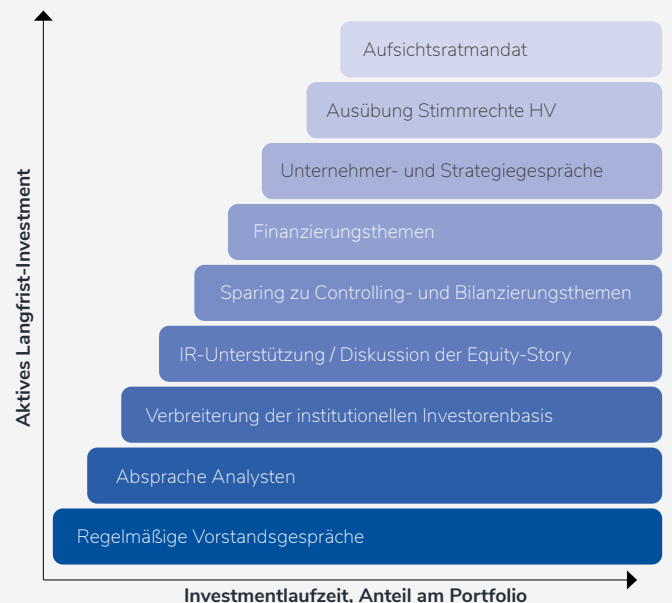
Aktives Langfrist-Investment

Aufsichtsratmandat

Ausübung Stimmrechte HV

Unternehmer- und Strategiegespräche

Finanzierungsthemen

Sparing zu Controlling- und Bilanzierungsthemen

IR-Unterstützung / Diskussion der Equity-Story

Verbreiterung der institutionellen Investorenbasis

Absprache Analysten

Regelmäßige Vorstandsgespräche

Investmentlaufzeit, Anteil am Portfolio